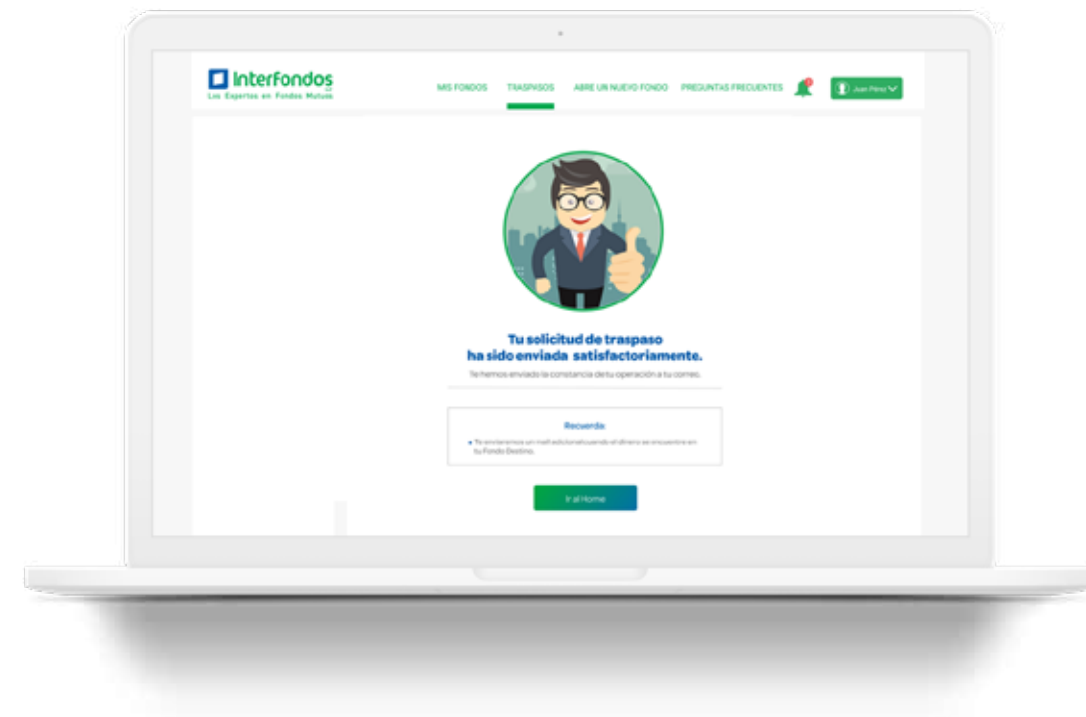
InterFondos
Los Expertos en Fondos Mutuos

MIS FONDOS TRASPASOS ABRE UN NUEVO FONDO PREGUNTAS FRECUENTES

Juan Pérez

Tu solicitud de traspaso ha sido enviada satisfactoriamente.

Te hemos enviado la constancia de tu operación a tu correo.

Recuerda:

Te enviaremos un mail adicional cuando el dinero se encuentre en tu Fondo Destino.

Ir al Home